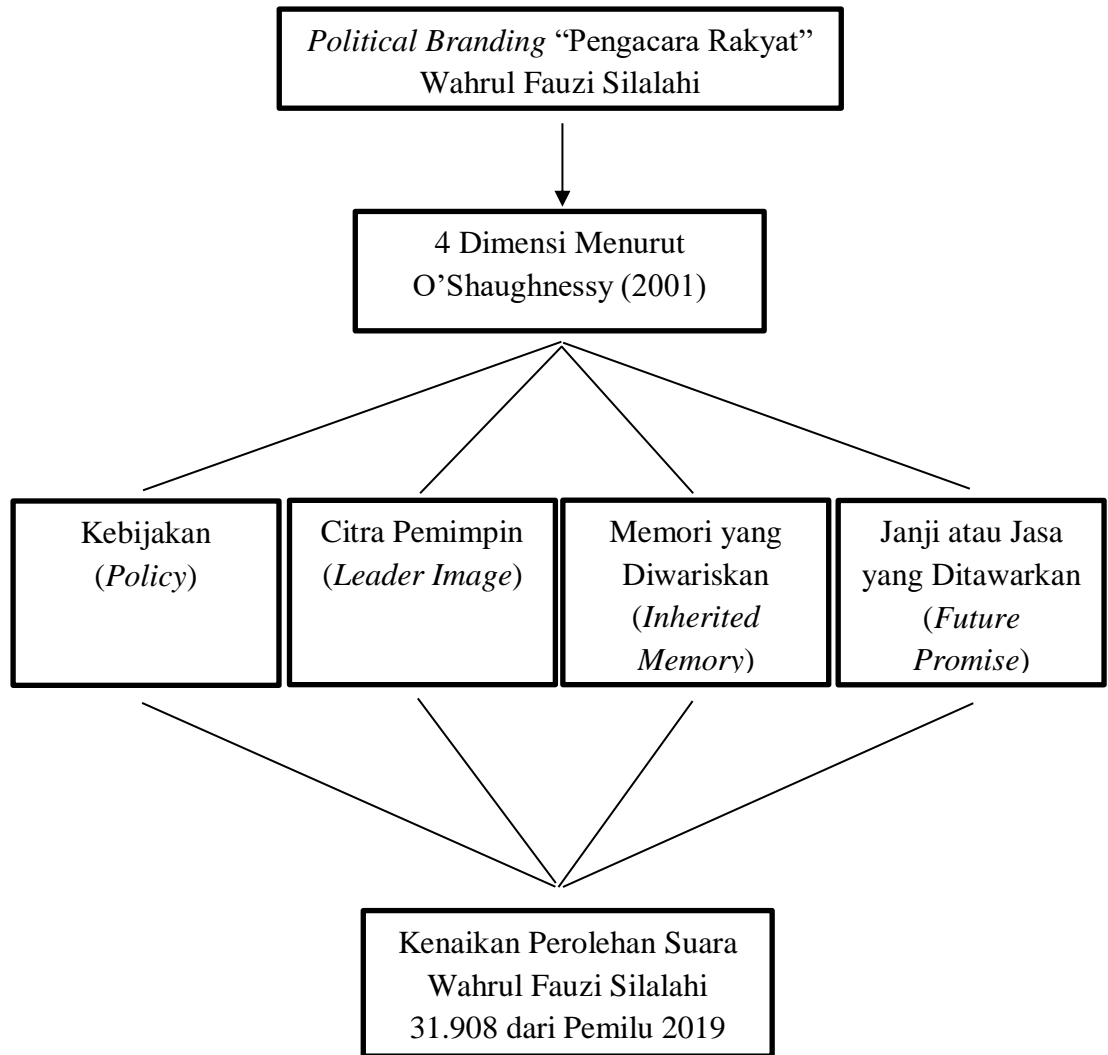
Political Branding “Pengacara Rakyat” Wahrul Fauzi Silalahi

4 Dimensi Menurut O’Shaughnessy (2001)

Kebijakan (Policy)

Citra Pemimpin (Leader Image)

Memori yang Diwariskan (Inherited Memory)

Janji atau Jasa yang Ditawarkan (Future Promise)

Kenaikan Perolehan Suara Wahrul Fauzi Silalahi 31.908 dari Pemilu 2019